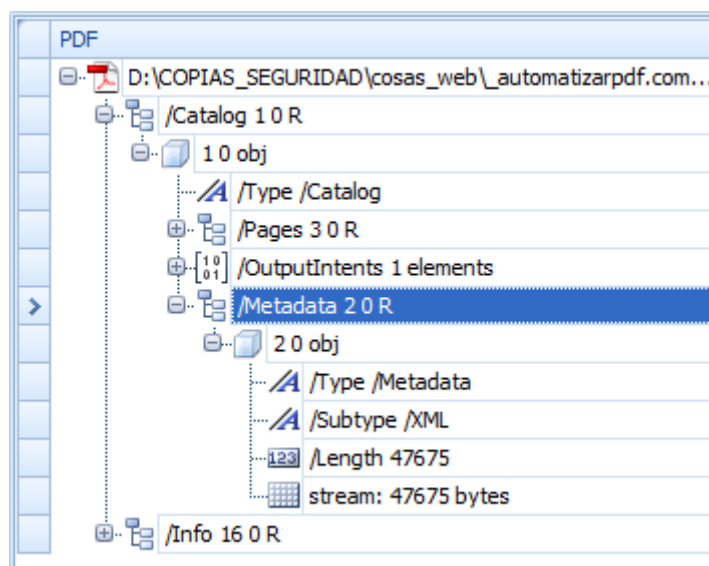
PDF

D:\COPIAS_SEGURIDAD\cosas_web\_automatizarpdf.com...

/Catalog 1 0 R

1 0 obj

/Type /Catalog

/Pages 3 0 R

/OutputIntents 1 elements

/Metadata 2 0 R

2 0 obj

/Type /Metadata

/Subtype /XML

/Length 47675

stream: 47675 bytes

/Info 16 0 R